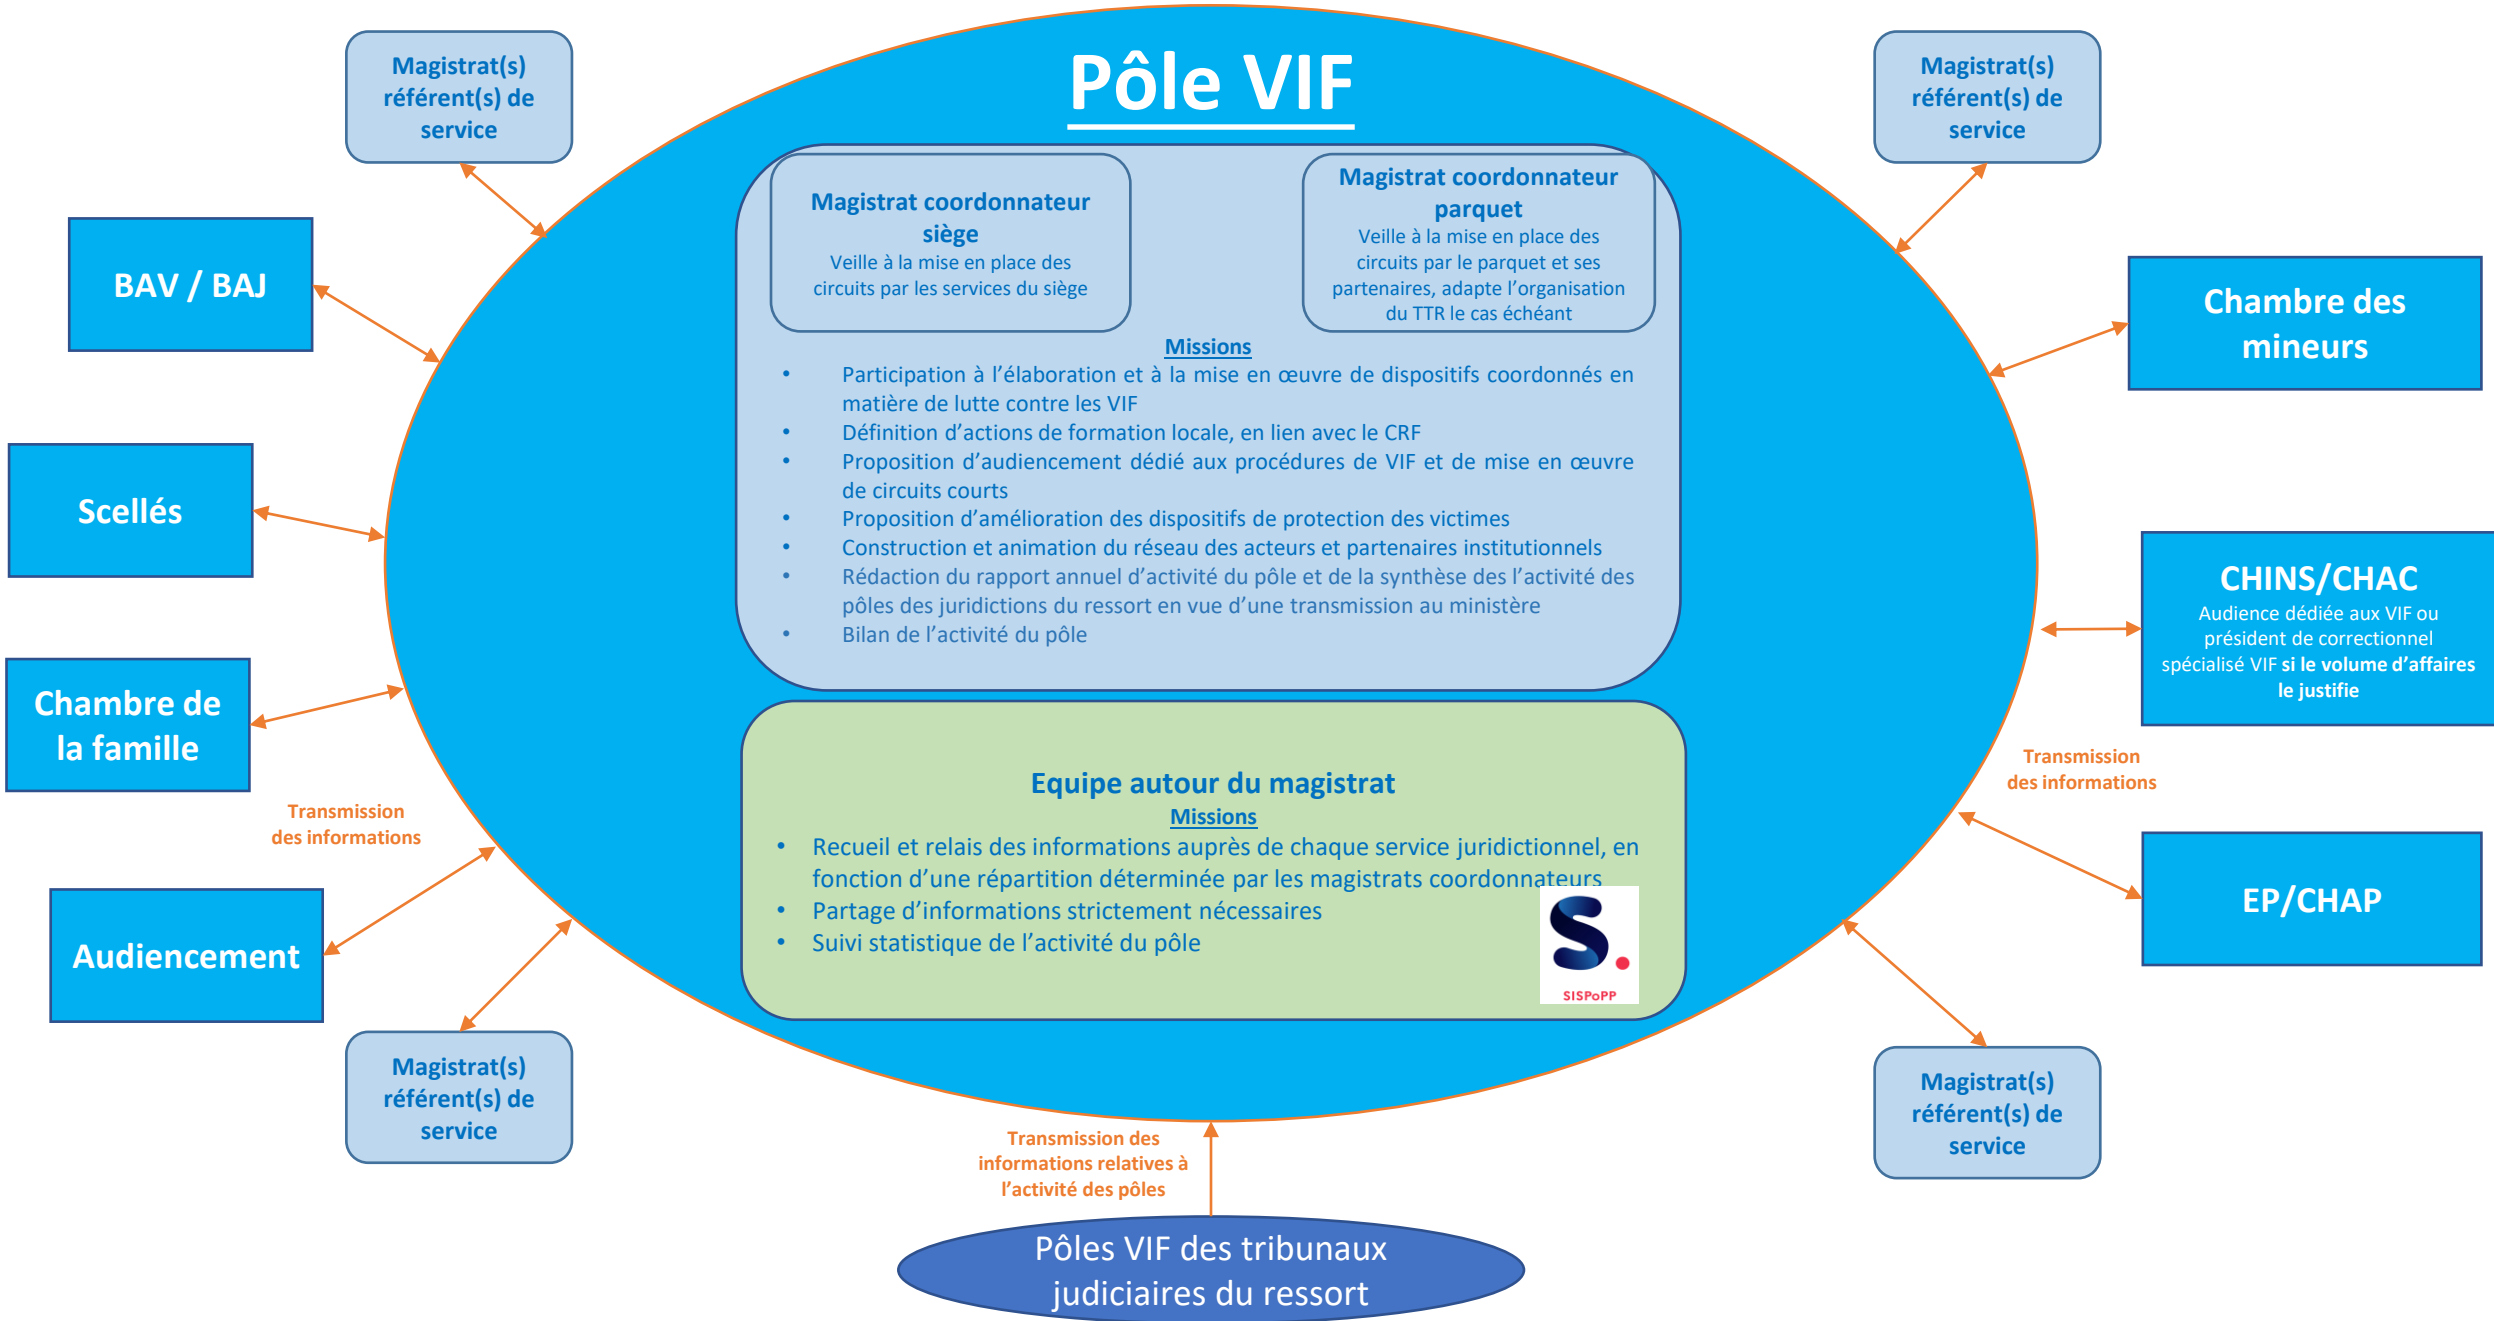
Pôle VIF

Magistrat coordonnateur siège
Veille à la mise en place des circuits par les services du siège

Magistrat coordonnateur parquet
Veille à la mise en place des circuits par le parquet et ses partenaires, adapte l'organisation du TTR le cas échéant

Missions
- Participation à l'élaboration et à la mise en œuvre de dispositifs coordonnés en matière de lutte contre les VIF
- Définition d'actions de formation locale, en lien avec le CRF
- Proposition d'audiencement dédié aux procédures de VIF et de mise en œuvre de circuits courts
- Proposition d'amélioration des dispositifs de protection des victimes
- Construction et animation du réseau des acteurs et partenaires institutionnels
- Rédaction du rapport annuel d'activité du pôle et de la synthèse des l'activité des pôles des juridictions du ressort en vue d'une transmission au ministère
- Bilan de l'activité du pôle

Equipe autour du magistrat
Missions
- Recueil et relais des informations auprès de chaque service juridictionnel, en fonction d'une répartition déterminée par les magistrats coordonnateurs
- Partage d'informations strictement nécessaires
- Suivi statistique de l'activité du pôle

S.
SISPoPP

Magistrat(s) référent(s) de service

BAV / BAJ

Scellés

Chambre de la famille

Transmission des informations

Audiencement

Magistrat(s) référent(s) de service

Magistrat(s) référent(s) de service

Chambre des mineurs

CHINS/CHAC
Audience dédiée aux VIF ou président de correctionnel spécialisé VIF si le volume d'affaires le justifie

Transmission des informations

EP/CHAP

Magistrat(s) référent(s) de service

Transmission des informations relatives à l'activité des pôles

Pôles VIF des tribunaux judiciaires du ressort